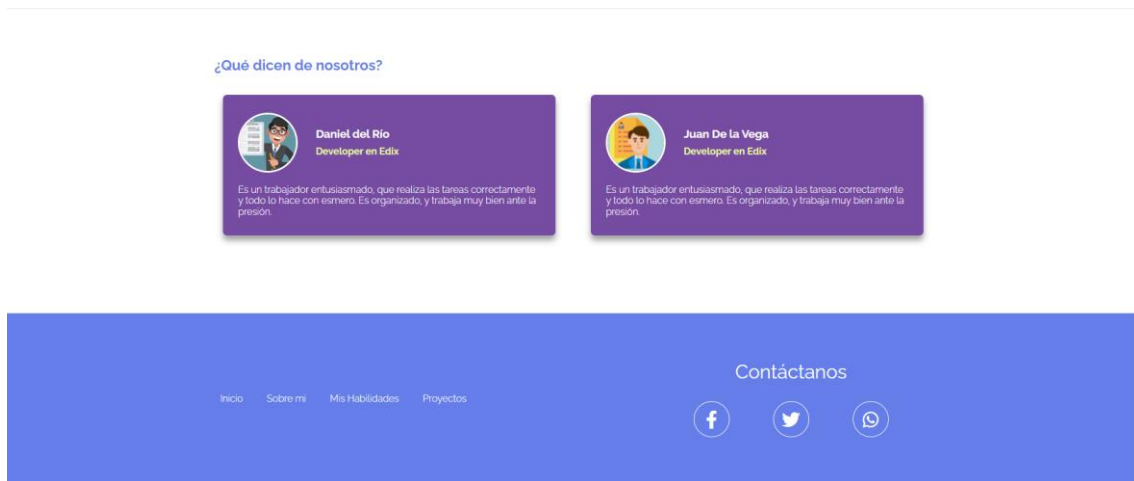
¿Qué dicen de nosotros?

Daniel del Rio
Developer en Edix

Es un trabajador entusiasmado, que realiza las tareas correctamente y todo lo hace con esmero. Es organizado, y trabaja muy bien ante la presión.

Juan De la Vega
Developer en Edix

Es un trabajador entusiasmado, que realiza las tareas correctamente y todo lo hace con esmero. Es organizado, y trabaja muy bien ante la presión.

Inicio Sobre mi Mis Habilidades Proyectos

Contáctanos